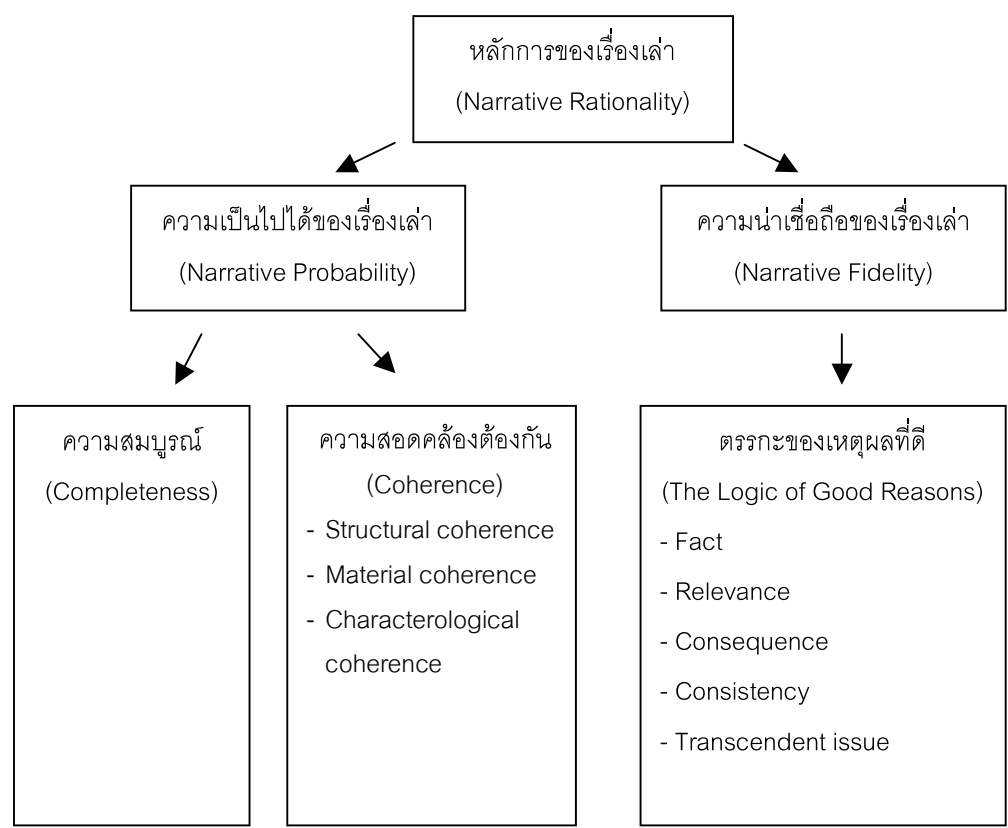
หลักการของเรื่องเล่า
(Narrative Rationality)

ความเป็นไปได้ของเรื่องเล่า
(Narrative Probability)

ความน่าเชื่อถือของเรื่องเล่า
(Narrative Fidelity)

ความสมบูรณ์
(Completeness)

ความสอดคล้องต้องกัน
(Coherence)
- Structural coherence
- Material coherence
- Characterological coherence

ตรรกะของเหตุผลที่ดี
(The Logic of Good Reasons)
- Fact
- Relevance
- Consequence
- Consistency
- Transcendent issue